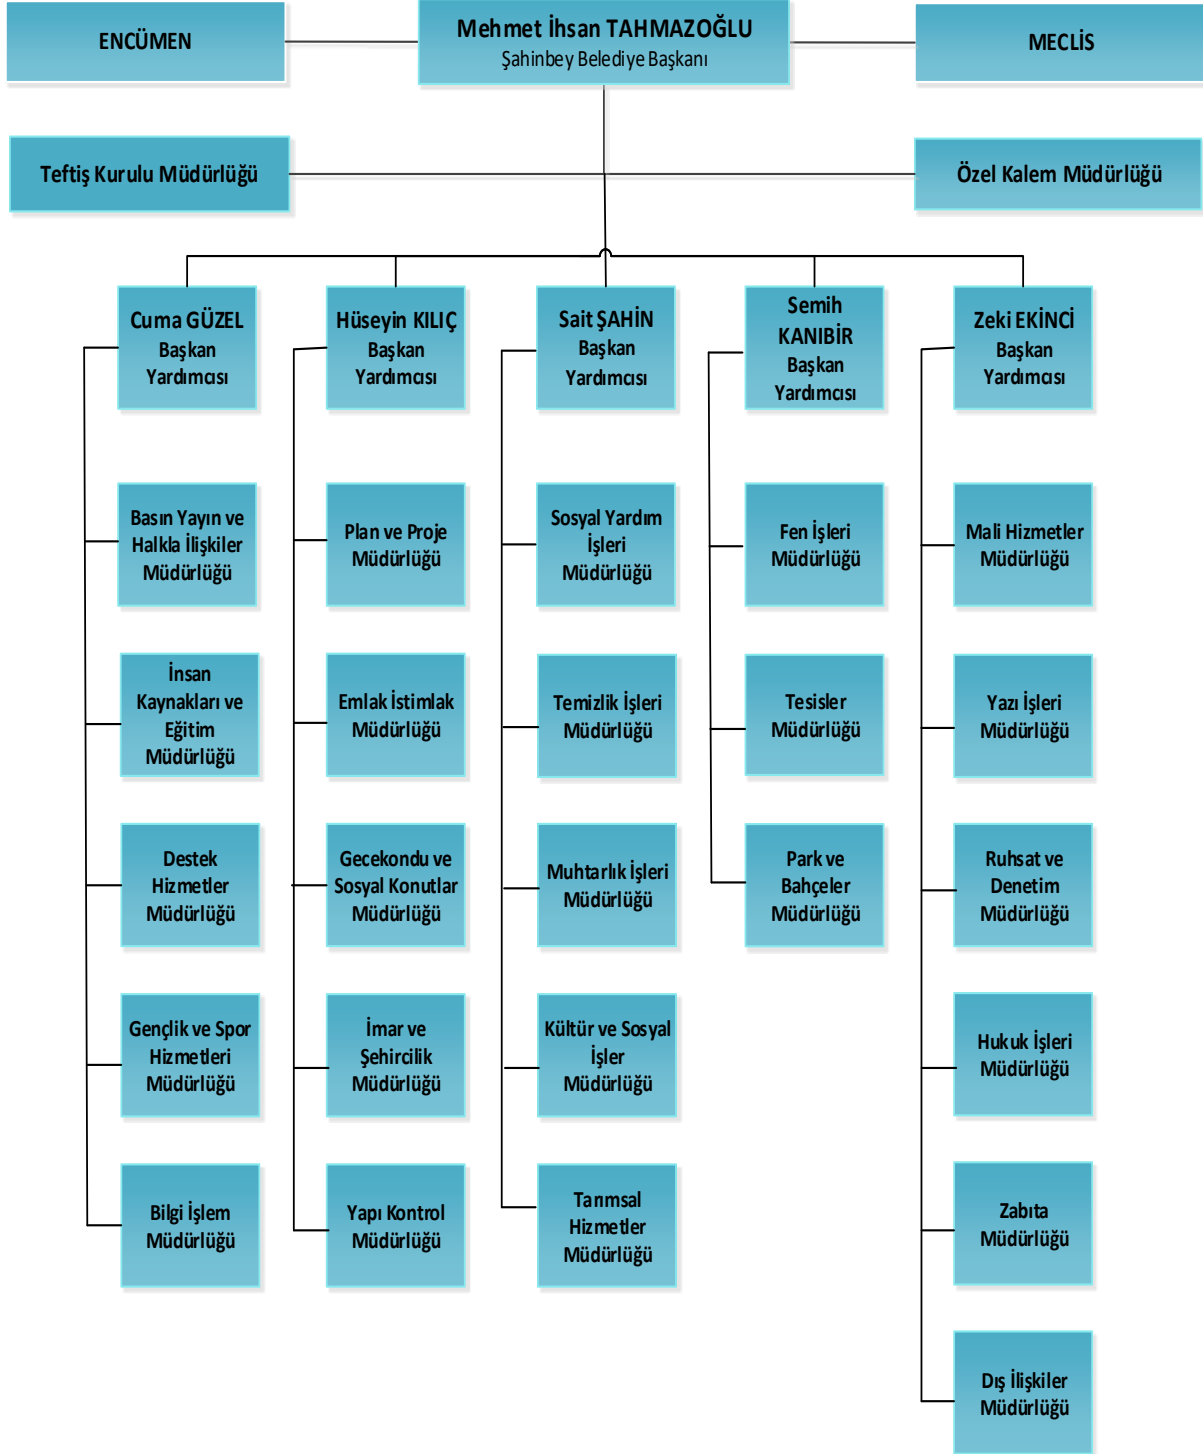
ENCÜMEN

Mehmet İhsan TAHMAZOĞLU
Şahinbey Belediye Başkanı

MECLİS

Teftiş Kurulu Müdürlüğü

Özel Kalem Müdürlüğü

Cuma GÜZEL Başkan Yardımcısı

Basın Yayın ve Halkla İlişkiler Müdürlüğü

İnsan Kaynakları ve Eğitim Müdürlüğü

Destek Hizmetler Müdürlüğü

Gençlik ve Spor Hizmetleri Müdürlüğü

Bilgi İşlem Müdürlüğü

Hüseyin KILIÇ Başkan Yardımcısı

Plan ve Proje Müdürlüğü

Emlak İstimlak Müdürlüğü

Gecekondu ve Sosyal Konutlar Müdürlüğü

İmar ve Şehircilik Müdürlüğü

Yapı Kontrol Müdürlüğü

Sait ŞAHİN Başkan Yardımcısı

Sosyal Yardım İşleri Müdürlüğü

Temizlik İşleri Müdürlüğü

Muhtarlık İşleri Müdürlüğü

Kültür ve Sosyal İşler Müdürlüğü

Tarımsal Hizmetler Müdürlüğü

Semih KANIBİR Başkan Yardımcısı

Fen İşleri Müdürlüğü

Tesisler Müdürlüğü

Park ve Bahçeler Müdürlüğü

Zeki EKİNCİ Başkan Yardımcısı

Mali Hizmetler Müdürlüğü

Yazı İşleri Müdürlüğü

Ruhsat ve Denetim Müdürlüğü

Hukuk İşleri Müdürlüğü

Zabıta Müdürlüğü

Dış İlişkiler Müdürlüğü